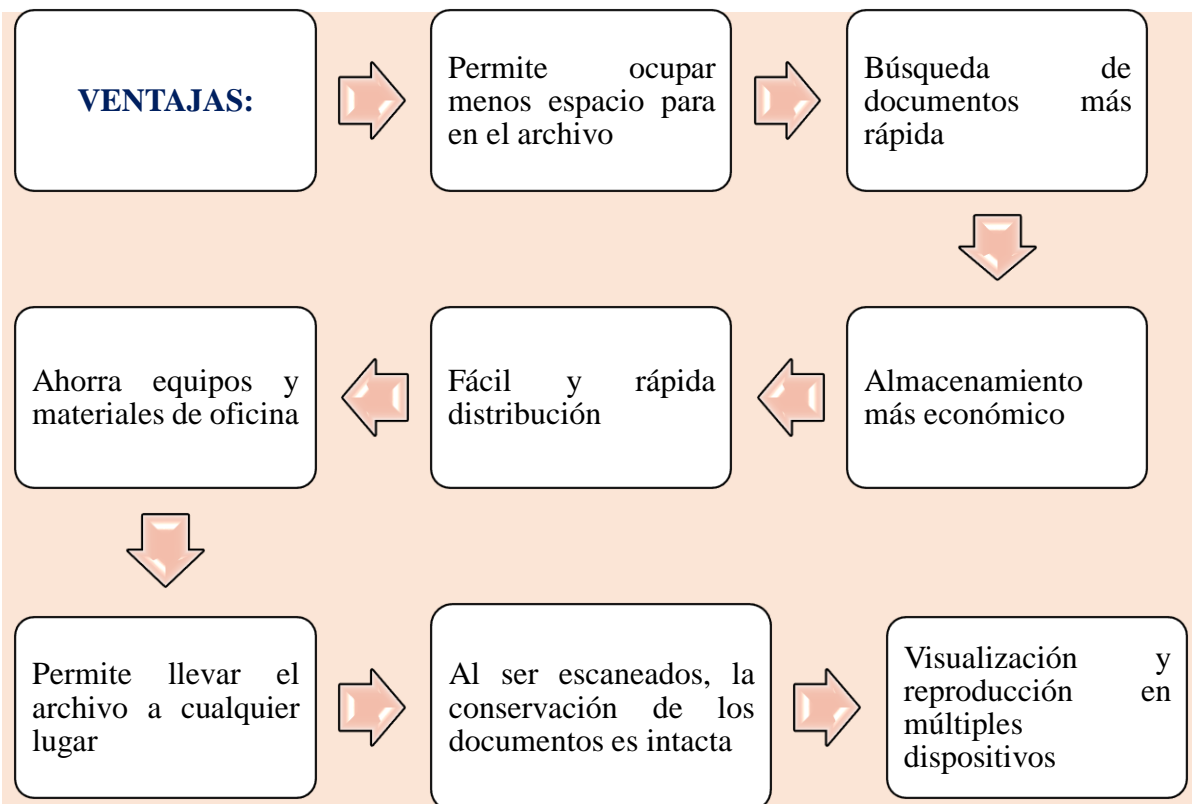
VENTAJAS:

Permite ocupar menos espacio para en el archivo

Búsqueda de documentos más rápida

Almacenamiento más económico

Fácil y rápida distribución

Ahorra equipos y materiales de oficina

Permite llevar el archivo a cualquier lugar

Al ser escaneados, la conservación de los documentos es intacta

Visualización y reproducción en múltiples dispositivos